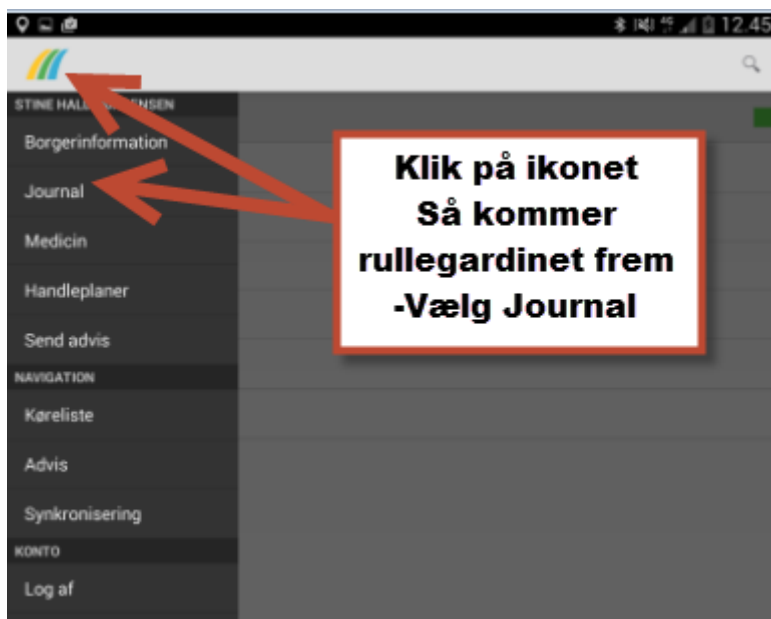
12.45

STINE HAL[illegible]ENSEN

Borgerinformation

Journal

Medicin

Handleplaner

Send advis

NAVIGATION

Køreliste

Advis

Synkronisering

KONTO

Log af

Klik på ikonet
Så kommer rullegardinet frem
-Vælg Journal